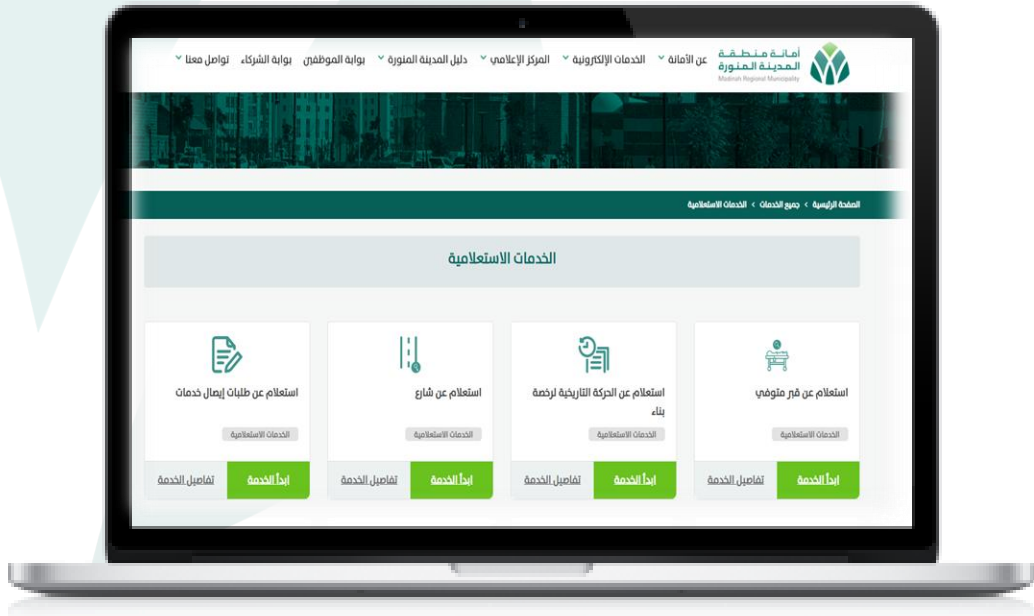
أمانة منطقة المدينة المنورة
Madinah Regional Municipality

عن الأمانة الخدمات الإلكترونية المركز الإعلامي دليل المدينة المنورة بوابة الموظفين بوابة الشركاء تواصل معنا

الصفحة الرئيسية > جميع الخدمات > الخدمات الاستعلامية

الخدمات الاستعلامية

استعلام عن قبر متوفي
الخدمات الاستعلامية
ابدأ الخدمة تفاصيل الخدمة

استعلام عن الحركة التاريخية لرخصة بناء
الخدمات الاستعلامية
ابدأ الخدمة تفاصيل الخدمة

استعلام عن شارع
الخدمات الاستعلامية
ابدأ الخدمة تفاصيل الخدمة

استعلام عن طلبات إيصال خدمات
الخدمات الاستعلامية
ابدأ الخدمة تفاصيل الخدمة